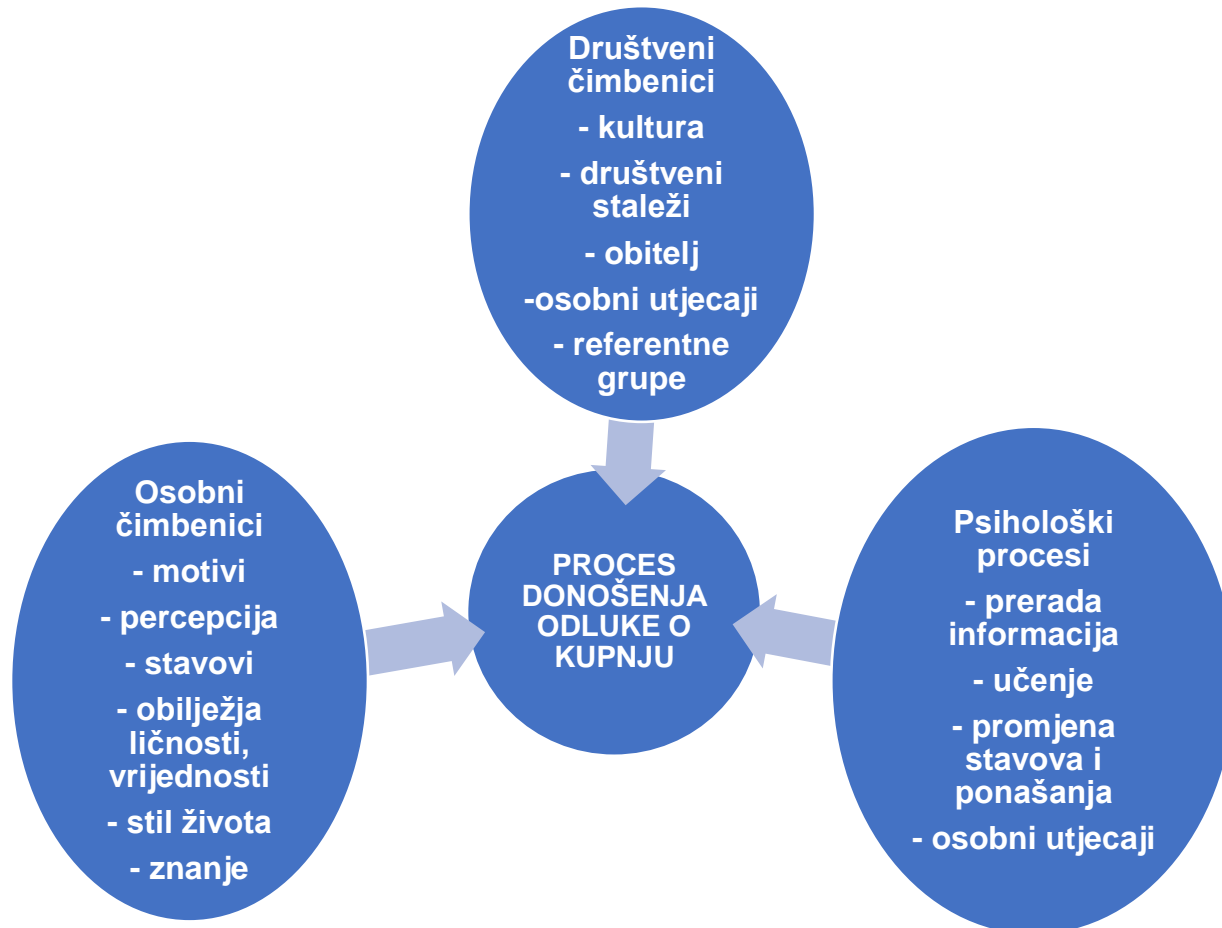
Društveni čimbenici

- kultura

- društveni staleži

- obitelj

-osobni utjecaji

- referentne grupe

Osobni čimbenici

- motivi

- percepcija

- stavovi

- obilježja ličnosti, vrijednosti

- stil života

- znanje

PROCES DONOŠENJA ODLUKE O KUPNJU

Psihološki procesi

- prerada informacija

- učenje

- promjena stavova i ponašanja

- osobni utjecaji